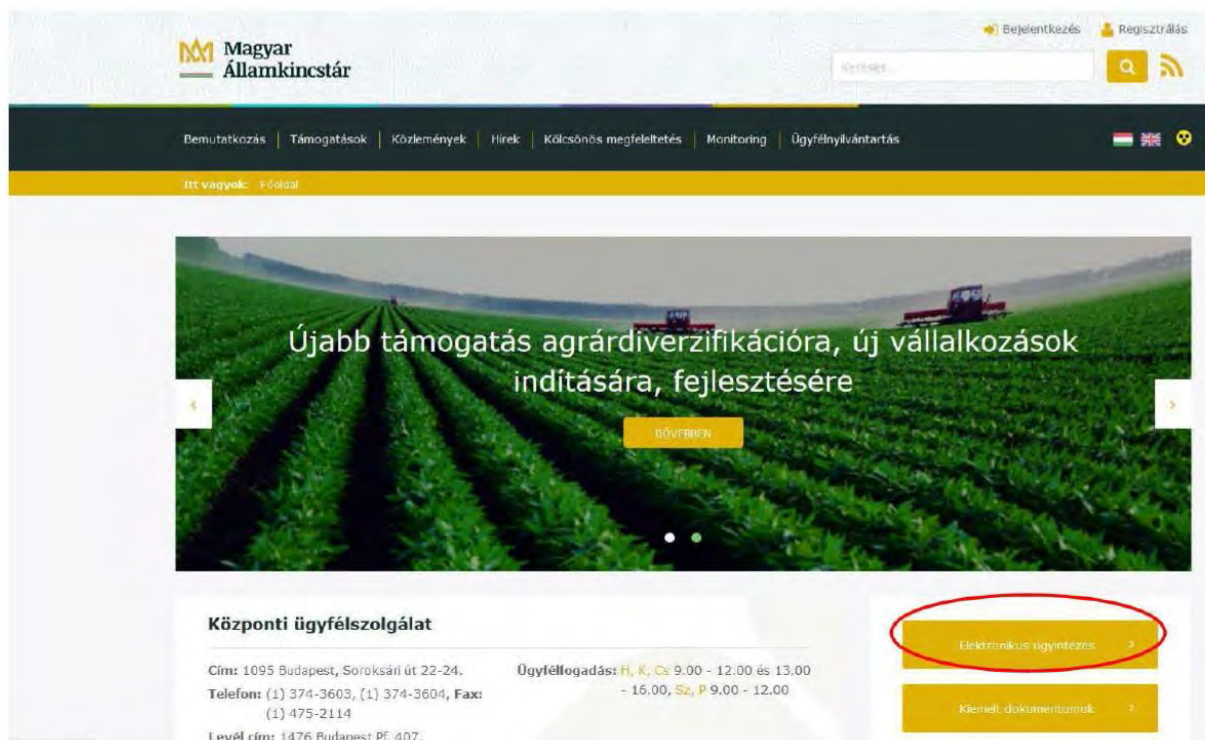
Bejelentkezés Regisztrálás

Magyar Államkincstár

Keresés...

Bemutatkozás | Támogatások | Közlemények | Hírek | Kölcsönös megfeleltetés | Monitoring | Ügyfélnyilvántartás

Itt vagyok: Főoldal

Újabb támogatás agrárdiverzifikációra, új vállalkozások indítására, fejlesztésére

BŐVEBBEN

Központi ügyfélszolgálat

Cím: 1095 Budapest, Soroksári út 22-24.
Telefon: (1) 374-3603, (1) 374-3604, Fax: (1) 475-2114
Levél cím: 1476 Budapest Pf. 407.

Ügyfélfogadás: H, K, Cs 9.00 - 12.00 és 13.00 - 16.00, Sz, P 9.00 - 12.00

Elektronikus ügyintézés

Kiemelt dokumentumok